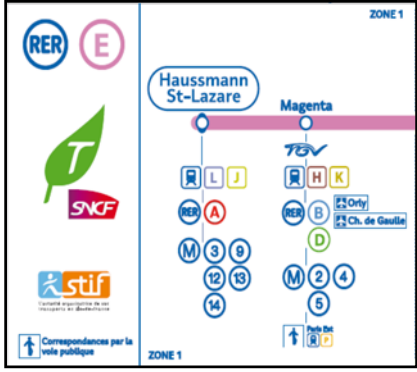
RER E

ZONE 1

Haussmann St-Lazare

Magenta

TGV

L J

H K

RER A

RER B

Orly

Ch. de Gaulle

D

M 3 9 12 13 14

M 2 4 5

T

SNCF

stif

l'autorité organisatrice de vos transports en Île-de-France

Correspondances par la voie publique

ZONE 1

Paris Est

P